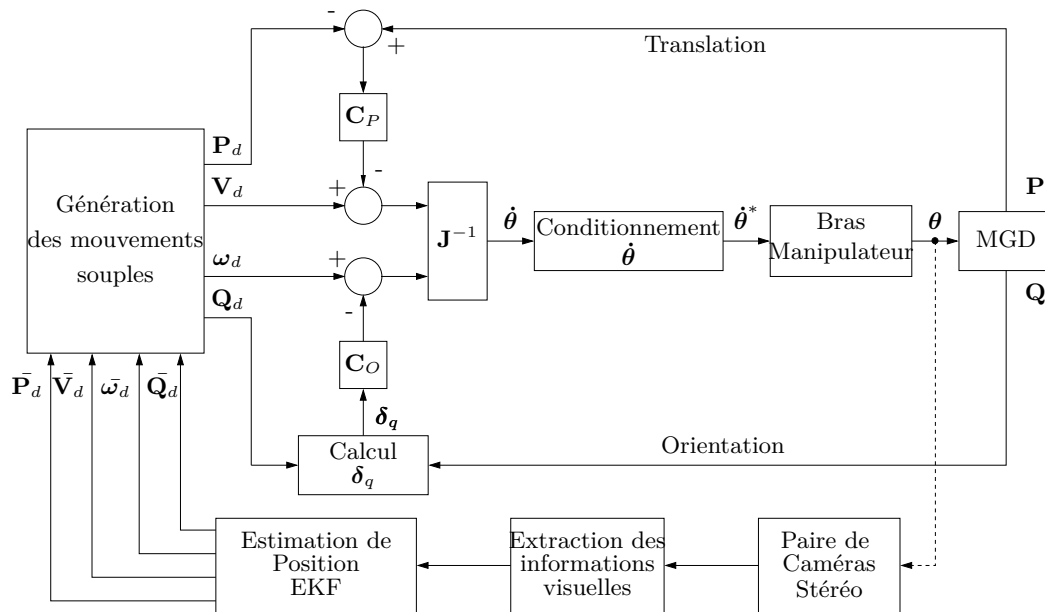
-
+
Translation

$\mathbf{C}_P$

$\mathbf{P}_d$

-

Génération des mouvements souples

$\mathbf{V}_d$

+

$\mathbf{P}$

$\mathbf{J}^{-1}$

$\dot{\boldsymbol{\theta}}$

Conditionnement $\dot{\boldsymbol{\theta}}$

$\dot{\boldsymbol{\theta}}^*$

Bras Manipulateur

$\boldsymbol{\theta}$

MGD

$\boldsymbol{\omega}_d$

+

$\mathbf{Q}_d$

$\mathbf{Q}$

-

$\mathbf{C}_O$

$\bar{\mathbf{P}}_d$ $\bar{\mathbf{V}}_d$ $\bar{\boldsymbol{\omega}}_d$ $\bar{\mathbf{Q}}_d$

$\boldsymbol{\delta_q}$

Calcul $\boldsymbol{\delta}_q$

Orientation

Estimation de Position EKF

Extraction des informations visuelles

Paire de Caméras Stéréo